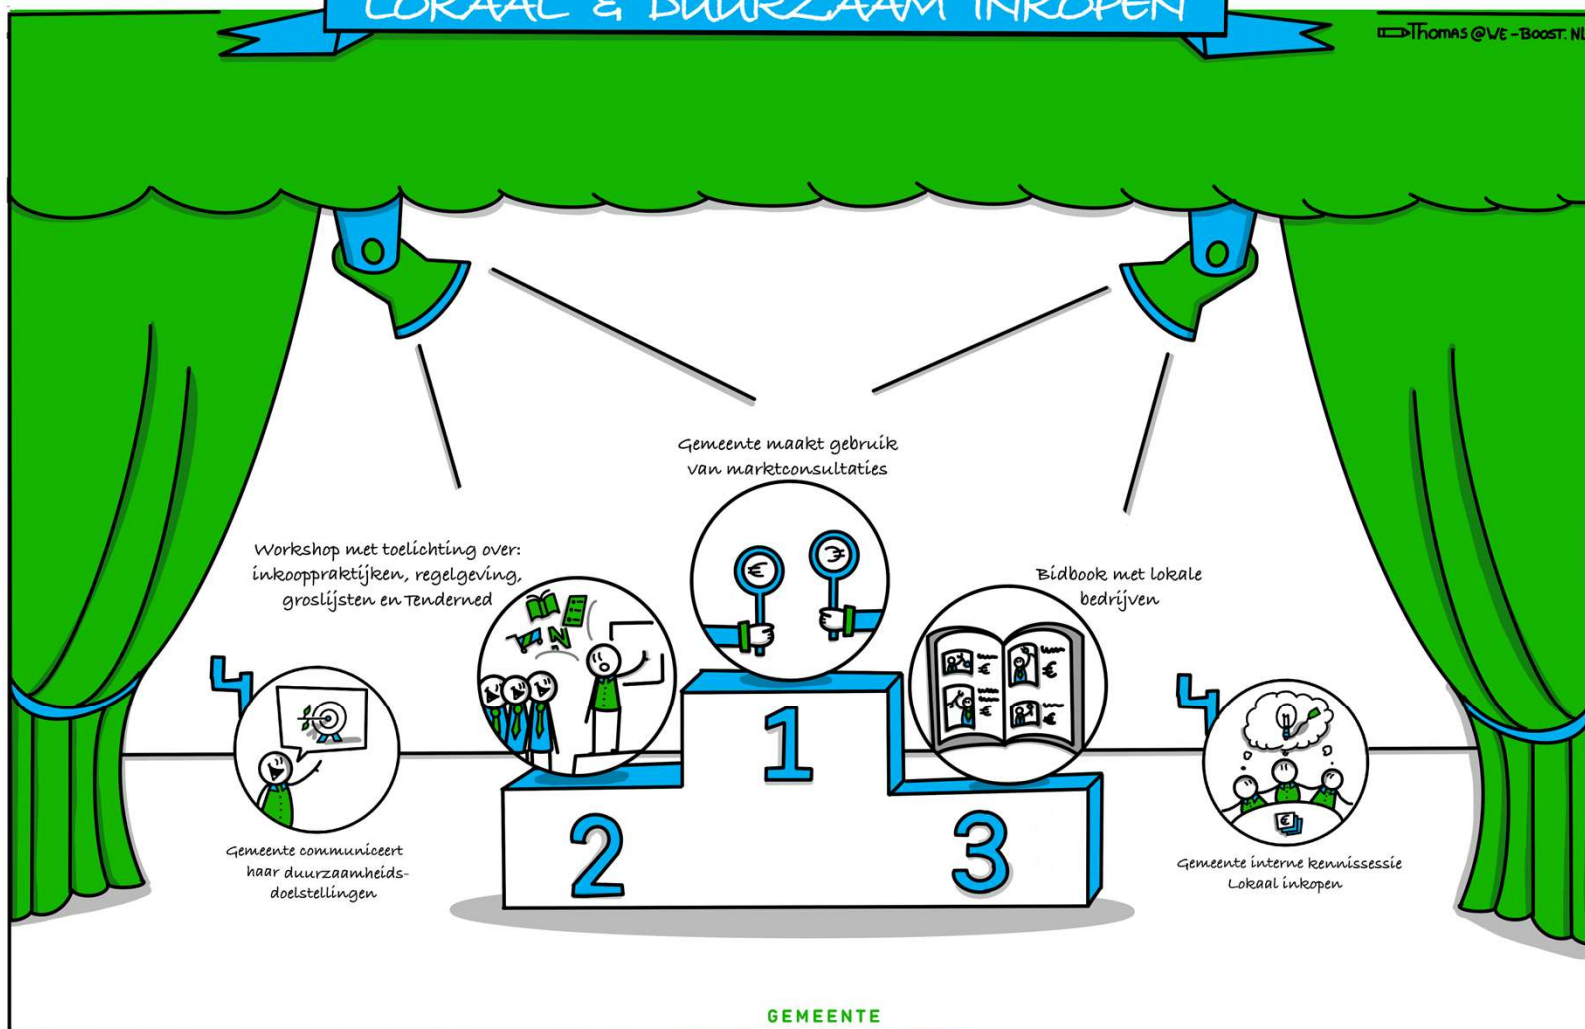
LOKAAL & DUURZAAM INKOPEN

Thomas @WE-BOOST.NL

Gemeente maakt gebruik van marktconsultaties

Workshop met toelichting over: inkooppraktijken, regelgeving, groslijsten en Tenderned

Bidbook met lokale bedrijven

1

2

3

Gemeente communiceert haar duurzaamheidsdoelstellingen

Gemeente interne kennissessie Lokaal inkopen

GEMEENTE